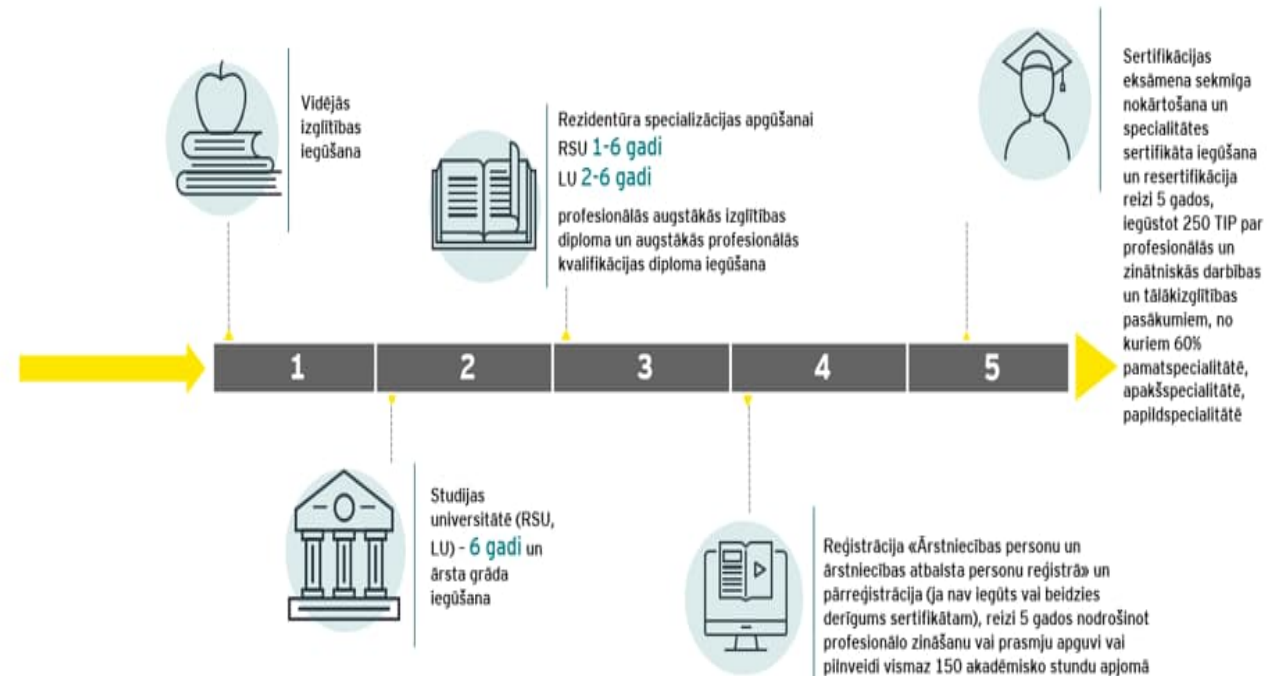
Vidējās izglītības iegūšana

Rezidentūra specializācijas apgūšanai
RSU 1-6 gadi
LU 2-6 gadi
profesionālās augstākās izglītības diploma un augstākās profesionālās kvalifikācijas diploma iegūšana

Sertifikācijas eksāmena sekmīga nokārtošana un specialitātes sertifikāta iegūšana un resertifikācija reizi 5 gados, iegūstot 250 TIP par profesionālās un zinātniskās darbības un tālākizglītības pasākumiem, no kuriem 60% pamatspecialitātē, apakšspecialitātē, papildspecialitātē

| 1 | 2 | 3 | 4 | 5 |
|---|---|---|---|---|

Studijas universitātē (RSU, LU) - 6 gadi un ārsta grāda iegūšana

Reģistrācija «Ārstniecības personu un ārstniecības atbalsta personu reģistrā» un pārreģistrācija (ja nav iegūts vai beidzies derīgums sertifikātam), reizi 5 gados nodrošinot profesionālo zināšanu vai prasmju apguvi vai pilnveidi vismaz 150 akadēmisko stundu apjomā